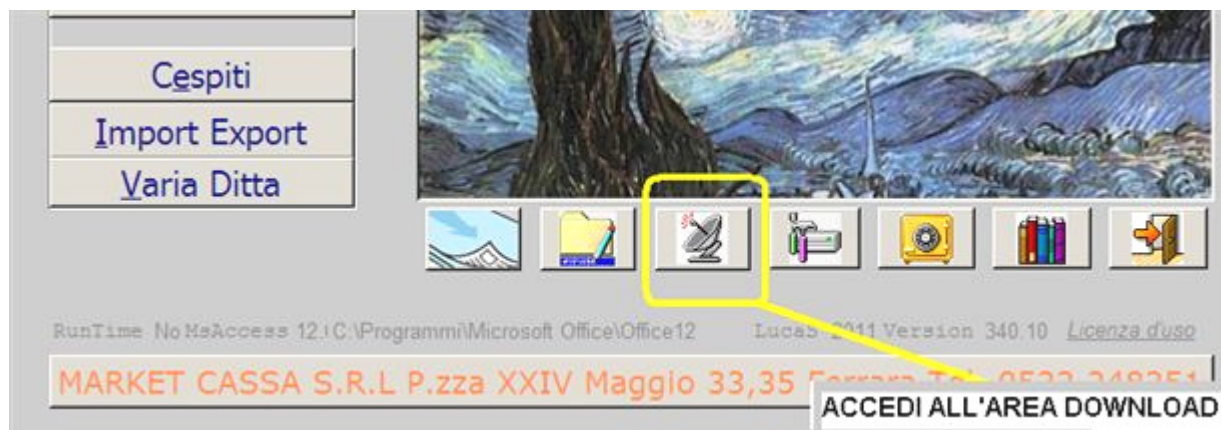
Cespiti
Import Export
Varia Ditta

RunTime No MsAccess 12 | C:\Programmi\Microsoft Office\Office12     LucaS 2011 Version 340.10 Licenza d'uso

MARKET CASSA S.R.L P.zza XXIV Maggio 33,35 Ferrara Tel. 0532 248251

ACCEDI ALL'AREA DOWNLOAD